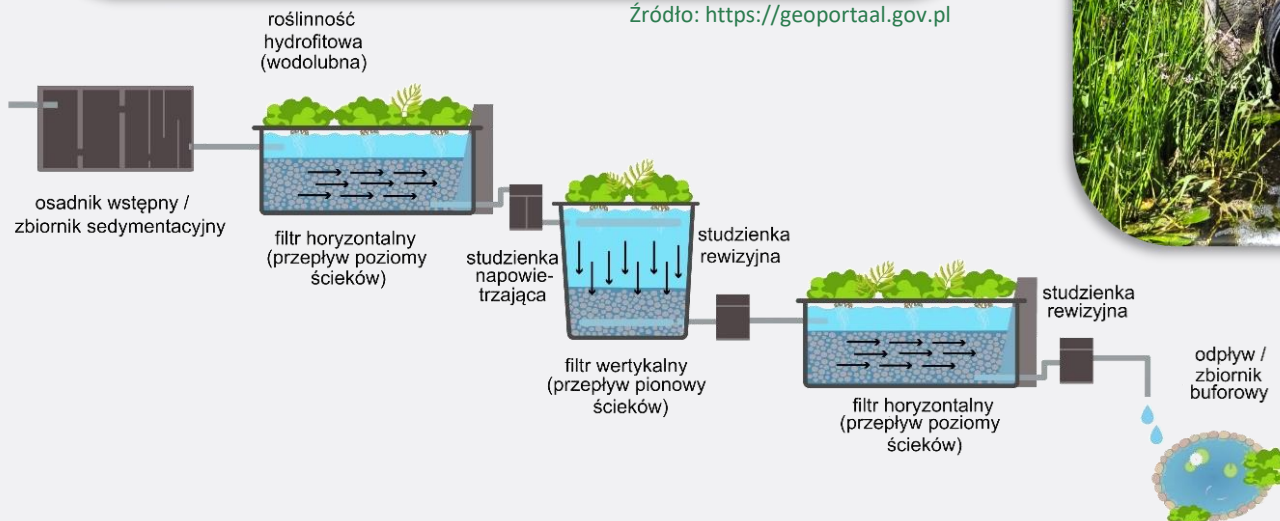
Źródło: https://geoportaal.gov.pl

roślinność hydrofitowa (wodolubna)

osadnik wstępny / zbiornik sedymentacyjny

filtr horyzontalny (przepływ poziomy ścieków)

studzienka napowie-trzająca

studzienka rewizyjna

filtr wertykalny (przepływ pionowy ścieków)

filtr horyzontalny (przepływ poziomy ścieków)

studzienka rewizyjna

odpływ / zbiornik buforowy